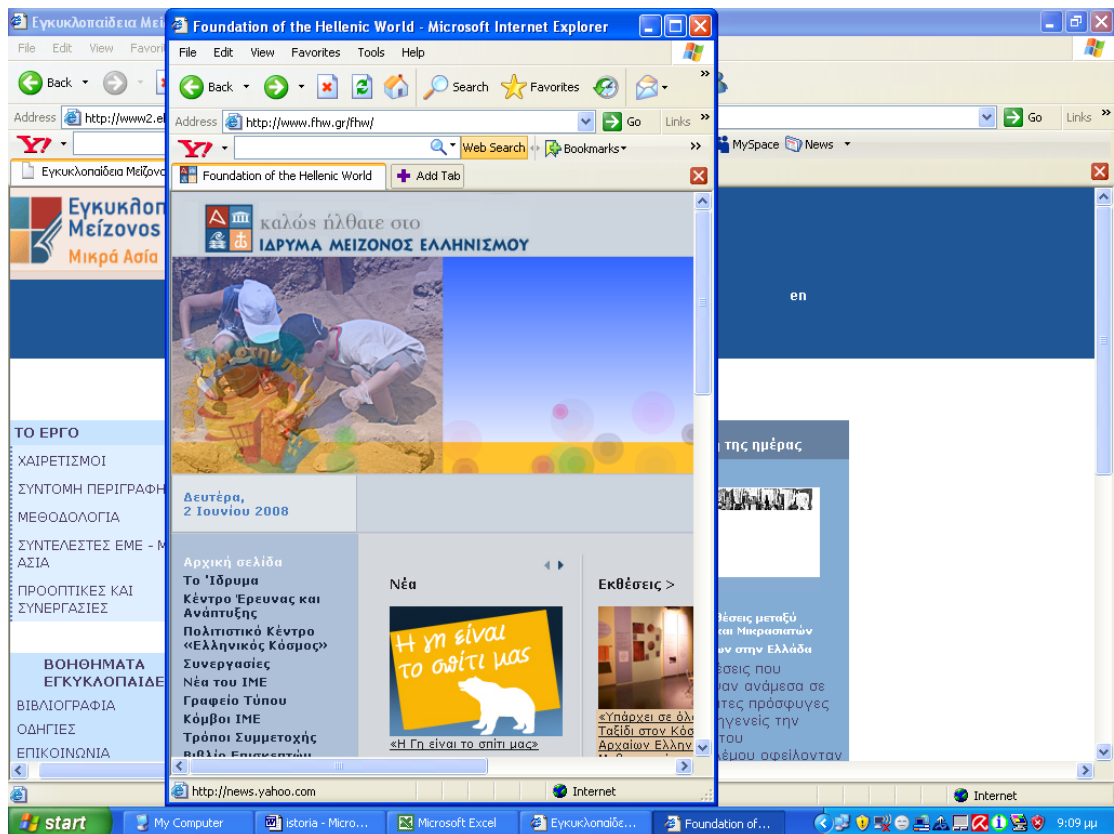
Εγκυκλοπαίδεια Μεί
File Edit View Favori
Back
Address http://www2.e
Εγκυκλοπαίδεια Μείζονο
Εγκυκλοπ Μείζονος
Μικρά Ασία
ΤΟ ΕΡΓΟ
ΧΑΙΡΕΤΙΣΜΟΙ
ΣΥΝΤΟΜΗ ΠΕΡΙΓΡΑΦΗ
ΜΕΘΟΔΟΛΟΓΙΑ
ΣΥΝΤΕΛΕΣΤΕΣ ΕΜΕ - Μ ΑΣΙΑ
ΠΡΟΟΠΤΙΚΕΣ ΚΑΙ ΣΥΝΕΡΓΑΣΙΕΣ
ΒΟΗΘΗΜΑΤΑ ΕΓΚΥΚΛΟΠΑΙΔΕ
ΒΙΒΛΙΟΓΡΑΦΙΑ
ΟΔΗΓΙΕΣ
ΕΠΙΚΟΙΝΩΝΙΑ

Foundation of the Hellenic World - Microsoft Internet Explorer
File Edit View Favorites Tools Help
Back Search Favorites
Address http://www.fhw.gr/fhw/ Go Links
Web Search Bookmarks
Foundation of the Hellenic World Add Tab
καλώς ήλθατε στο
ΙΔΡΥΜΑ ΜΕΙΖΟΝΟΣ ΕΛΛΗΝΙΣΜΟΥ
Δευτέρα, 2 Ιουνίου 2008
Αρχική σελίδα
Το 'Ιδρυμα
Κέντρο Έρευνας και Ανάπτυξης
Πολιτιστικό Κέντρο «Ελληνικός Κόσμος»
Συνεργασίες
Νέα του ΙΜΕ
Γραφείο Τύπου
Κόμβοι ΙΜΕ
Τρόποι Συμμετοχής
Βιβλίο Επισκεπτών
Νέα
Η γη είναι το σπίτι μας
«Η Γη είναι το σπίτι μας»
Εκθέσεις >
«Υπάρχει σε όλ Ταξίδι στον Κόσ Αρχαίων Ελλην
http://news.yahoo.com
Internet

Go Links
MySpace News
en
της ημέρας
θέσεις μεταξύ και Μικρασιατών ων στην Ελλάδα
θέσεις που ιαν ανάμεσα σε ιτες πρόσφυγες ηγενείς την του έμου οφείλονταν
Internet
start My Computer istoria - Micro... Microsoft Excel Εγκυκλοπαίδε... Foundation of... 9:09 μμ